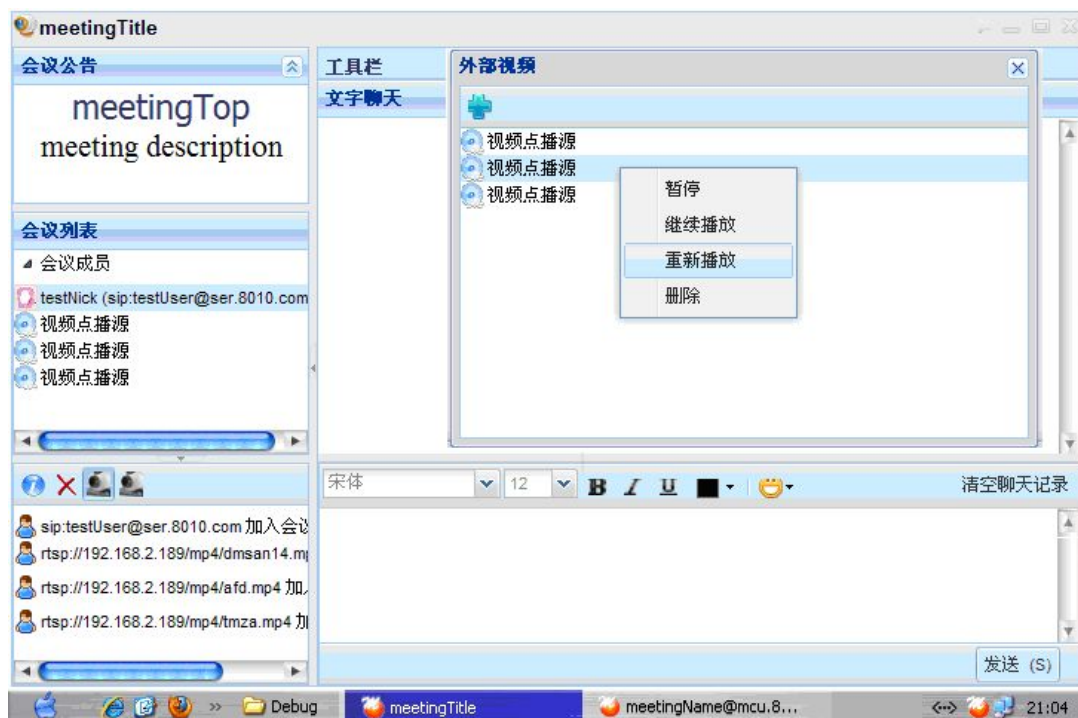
meetingTitle

会议公告

meetingTop
meeting description

会议列表

会议成员

testNick (sip:testUser@ser.8010.com

视频点播源

视频点播源

视频点播源

sip:testUser@ser.8010.com 加入会议

rtsp://192.168.2.189/mp4/dmsan14.m

rtsp://192.168.2.189/mp4/afd.mp4 加

rtsp://192.168.2.189/mp4/tmza.mp4 加

工具栏

文字聊天

外部视频

视频点播源

视频点播源

视频点播源

暂停

继续播放

重新播放

删除

宋体

12

B I U

清空聊天记录

发送 (S)

Debug

meetingTitle

meetingName@mcu.8...

21:04